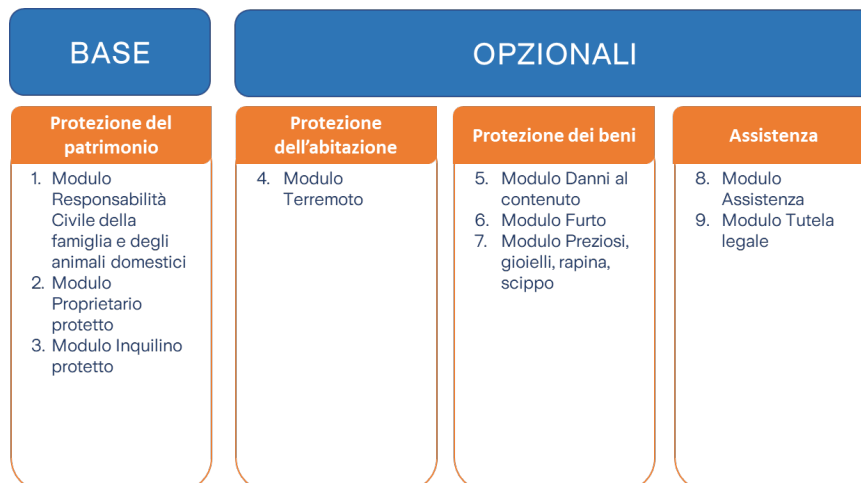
BASE

OPZIONALI

Protezione del patrimonio

1. Modulo Responsabilità Civile della famiglia e degli animali domestici
2. Modulo Proprietario protetto
3. Modulo Inquilino protetto

Protezione dell'abitazione

4. Modulo Terremoto

Protezione dei beni

5. Modulo Danni al contenuto
6. Modulo Furto
7. Modulo Preziosi, gioielli, rapina, scippo

Assistenza

8. Modulo Assistenza
9. Modulo Tutela legale